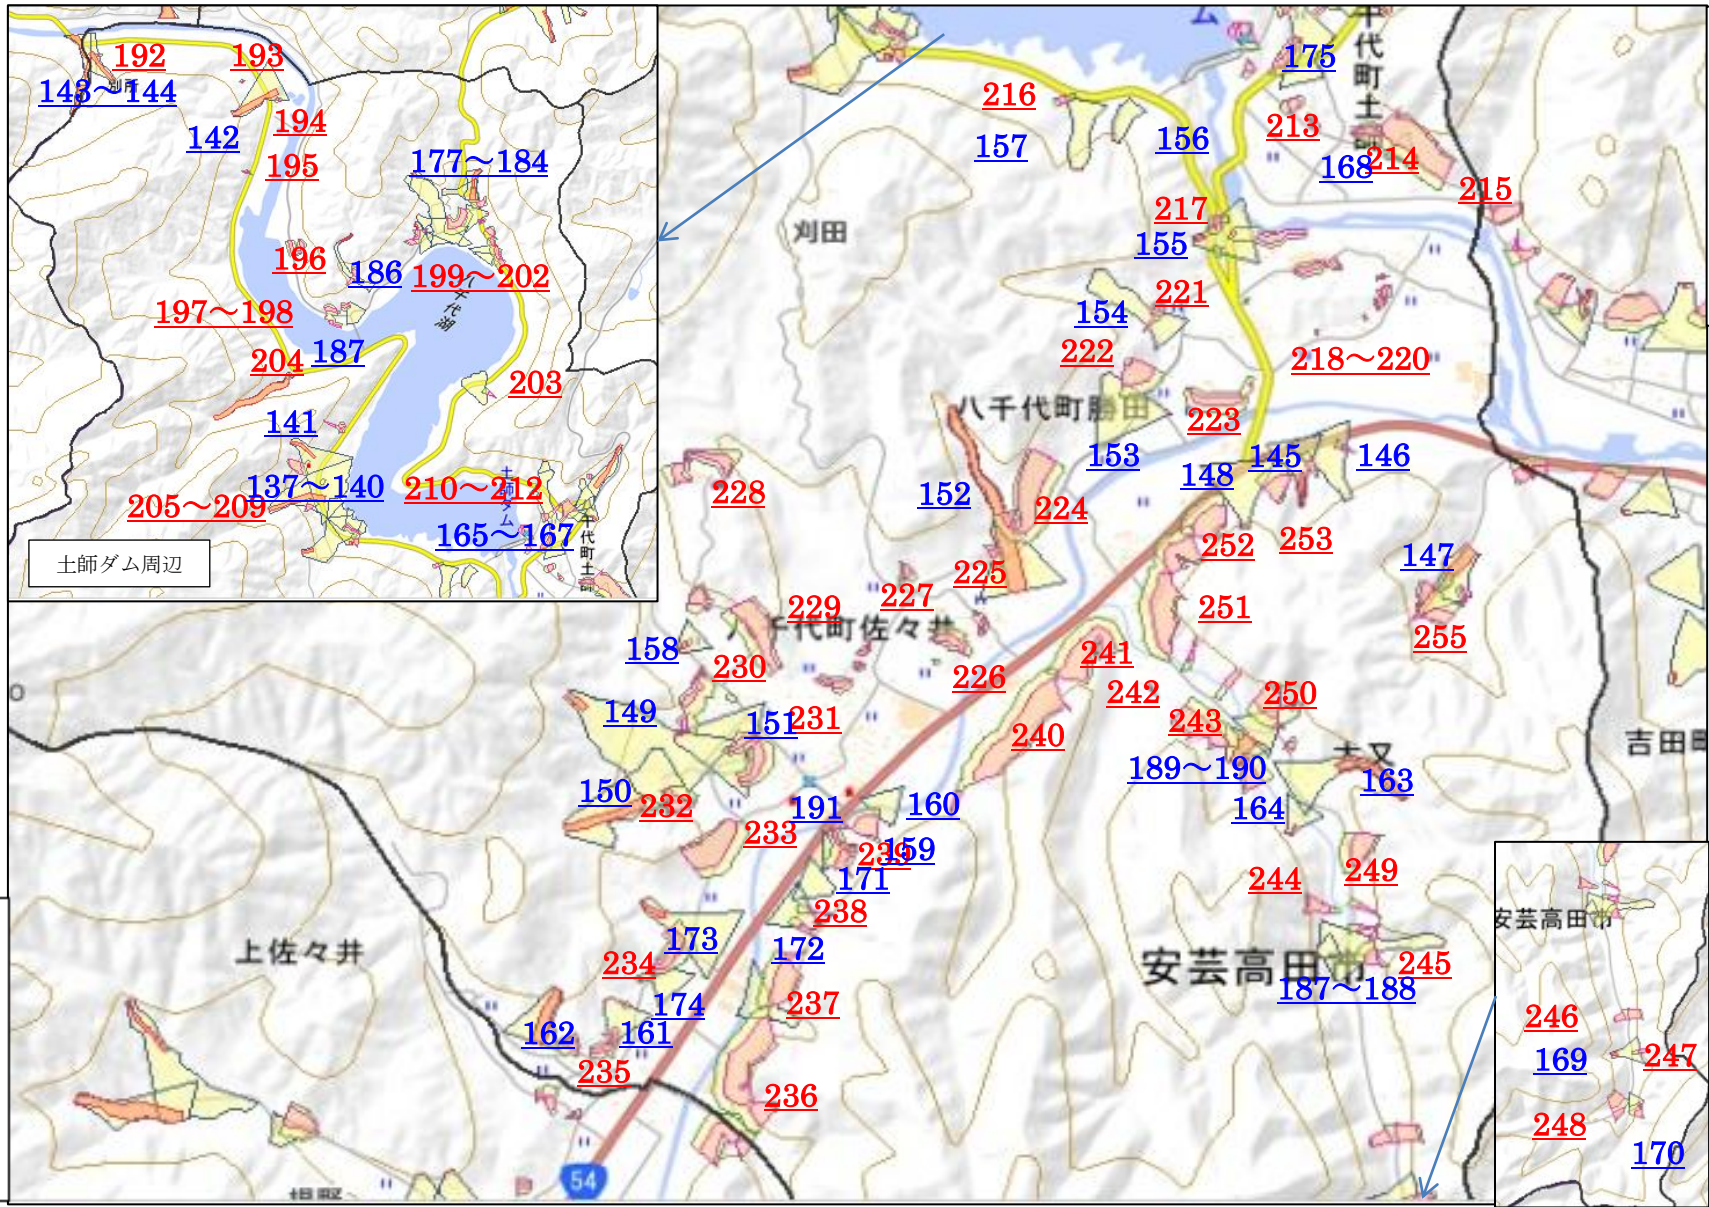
192
193
143～144
194
142
195
177～184
196
186
199～202
八千代湖
197～198
204
187
203
141
137～140
210～212
土師ダム
205～209
165～167
千代町土師
土師ダム周辺

216
175
千代町土師
157
156
213
168
214
215
刈田
217
155
221
154
222
218～220
八千代町勝田
223
153
145
146
148
228
152
224
252
253
147
225
227
229
八千代町佐々井
251
255
158
230
226
241
242
250
149
151
231
240
243
大又
189～190
163
吉田町
150
232
191
160
164
233
239
159
171
244
249
238
安芸高田市
173
234
172
上佐々井
安芸高田市
245
187～188
174
237
162
161
246
169
247
235
236
248
170
54